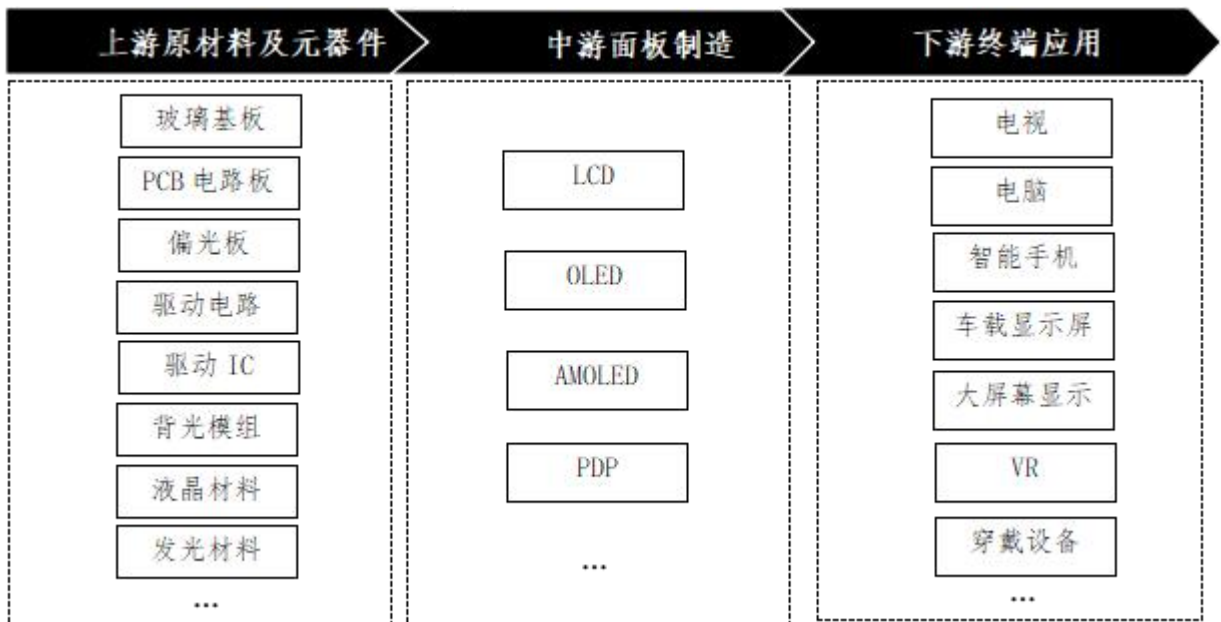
上游原材料及元器件

中游面板制造

下游终端应用

玻璃基板

PCB 电路板

偏光板

驱动电路

驱动 IC

背光模组

液晶材料

发光材料

...

LCD

OLED

AMOLED

PDP

...

电视

电脑

智能手机

车载显示屏

大屏幕显示

VR

穿戴设备

...